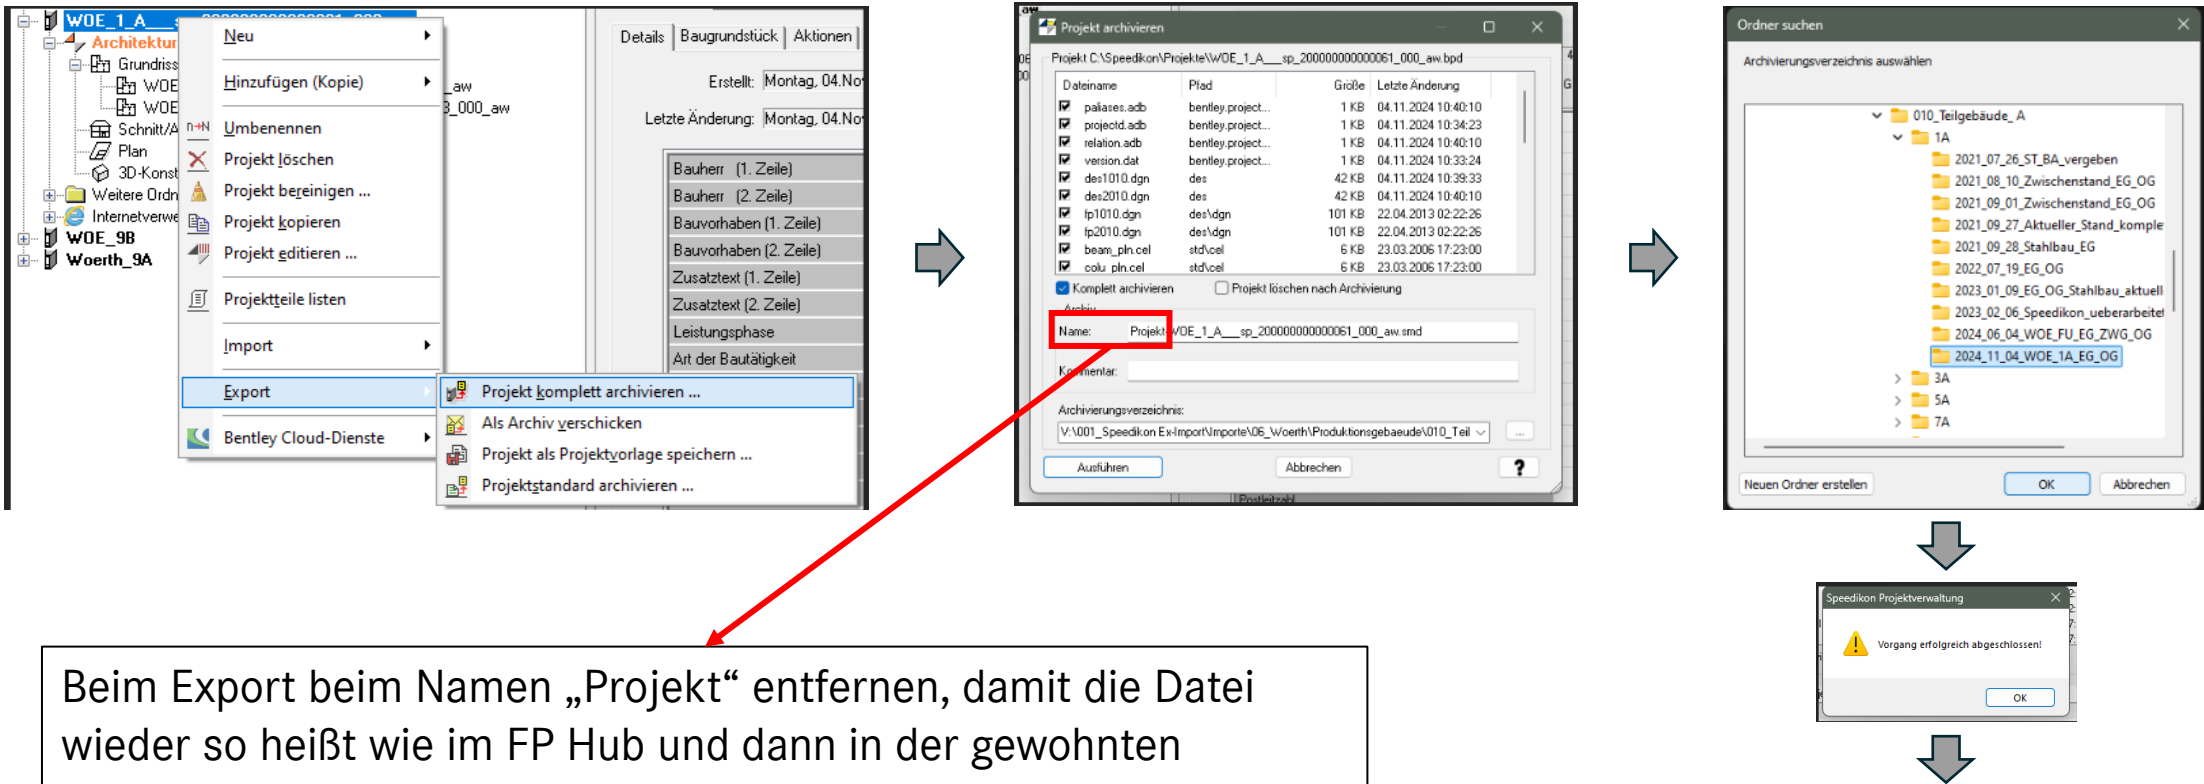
WOE_1_A

Architektur
Grundriss
WOE
WOE
Schnitt/A
Plan
3D-Konst
Weitere Ordn
Internetverwe
WOE_9B
Woerth_9A

Neu
Hinzufügen (Kopie)
Umbenennen
Projekt löschen
Projekt bereinigen ...
Projekt kopieren
Projekt editieren ...
Projektteile listen
Import
Export
Bentley Cloud-Dienste

Projekt komplett archivieren ...
Als Archiv verschicken
Projekt als Projektvorlage speichern ...
Projektstandard archivieren ...

_aw
3_000_aw

Details | Baugrundstück | Aktionen
Erstellt: Montag, 04.No
Letzte Änderung: Montag, 04.No
Bauherr (1. Zeile)
Bauherr (2. Zeile)
Bauvorhaben (1. Zeile)
Bauvorhaben (2. Zeile)
Zusatztext (1. Zeile)
Zusatztext (2. Zeile)
Leistungsphase
Art der Bautätigkeit

Projekt archivieren
Projekt C:\Speedikon\Projekte\WOE_1_A___sp_200000000000061_000_aw.bpd

| Dateiname | Pfad | Größe | Letzte Änderung |
|---|---|---|---|
| paliases.adb | bentley.project... | 1 KB | 04.11.2024 10:40:10 |
| projectd.adb | bentley.project... | 1 KB | 04.11.2024 10:34:23 |
| relation.adb | bentley.project... | 1 KB | 04.11.2024 10:40:10 |
| version.dat | bentley.project... | 1 KB | 04.11.2024 10:33:24 |
| des1010.dgn | des | 42 KB | 04.11.2024 10:39:33 |
| des2010.dgn | des | 42 KB | 04.11.2024 10:40:10 |
| fp1010.dgn | des\dgn | 101 KB | 22.04.2013 02:22:26 |
| fp2010.dgn | des\dgn | 101 KB | 22.04.2013 02:22:26 |
| beam_pln.cel | std\cel | 6 KB | 23.03.2006 17:23:00 |
| colu_pln.cel | std\cel | 6 KB | 23.03.2006 17:23:00 |

Komplett archivieren
Projekt löschen nach Archivierung
Archiv
Name: Projekt-WOE_1_A___sp_200000000000061_000_aw.smd
Kommentar:
Archivierungsverzeichnis:
V:\001_Speedikon Ex-Import\Importe\06_Woerth\Produktionsgebaeude\010_Teil
...
Ausführen
Abbrechen
?
Postleitzahl

Ordner suchen
Archivierungsverzeichnis auswählen
010_Teilgebäude_A
1A
2021_07_26_ST_BA_vergeben
2021_08_10_Zwischenstand_EG_OG
2021_09_01_Zwischenstand_EG_OG
2021_09_27_Aktueller_Stand_komple
2021_09_28_Stahlbau_EG
2022_07_19_EG_OG
2023_01_09_EG_OG_Stahlbau_aktuell
2023_02_06_Speedikon_ueberarbeitet
2024_06_04_WOE_FU_EG_ZWG_OG
2024_11_04_WOE_1A_EG_OG
3A
5A
7A
Neuen Ordner erstellen
OK
Abbrechen

Speedikon Projektverwaltung
Vorgang erfolgreich abgeschlossen!
OK

Beim Export beim Namen „Projekt“ entfernen, damit die Datei wieder so heißt wie im FP Hub und dann in der gewohnten